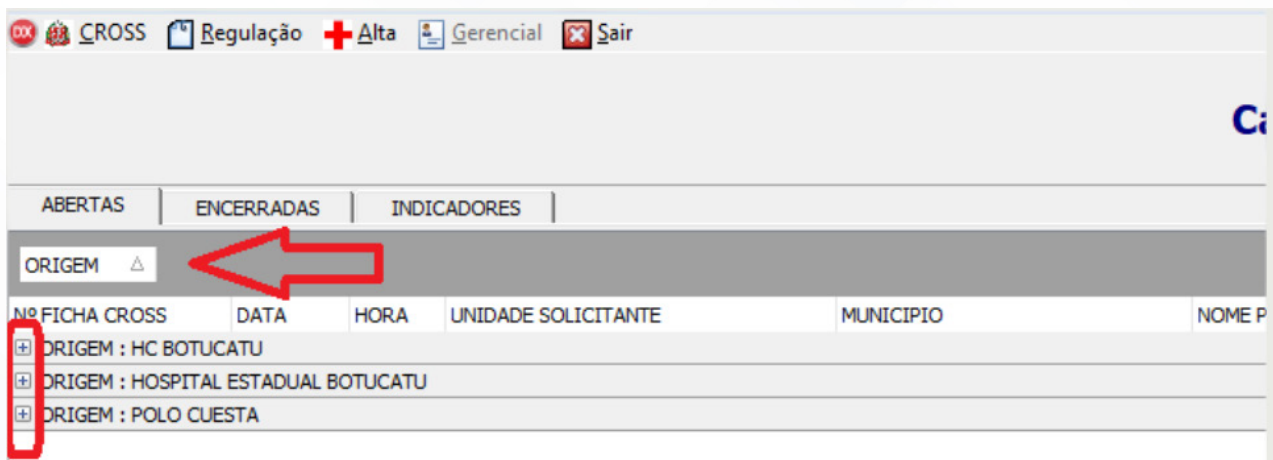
CROSS Regulação Alta Gerencial Sair

Ca

ABERTAS ENCERRADAS INDICADORES

ORIGEM

| Nº FICHA CROSS | DATA | HORA | UNIDADE SOLICITANTE | MUNICIPIO | NOME P |
|---|---|---|---|---|---|
| ORIGEM : HC BOTUCATU | | | | | |
| ORIGEM : HOSPITAL ESTADUAL BOTUCATU | | | | | |
| ORIGEM : POLO CUESTA | | | | | |